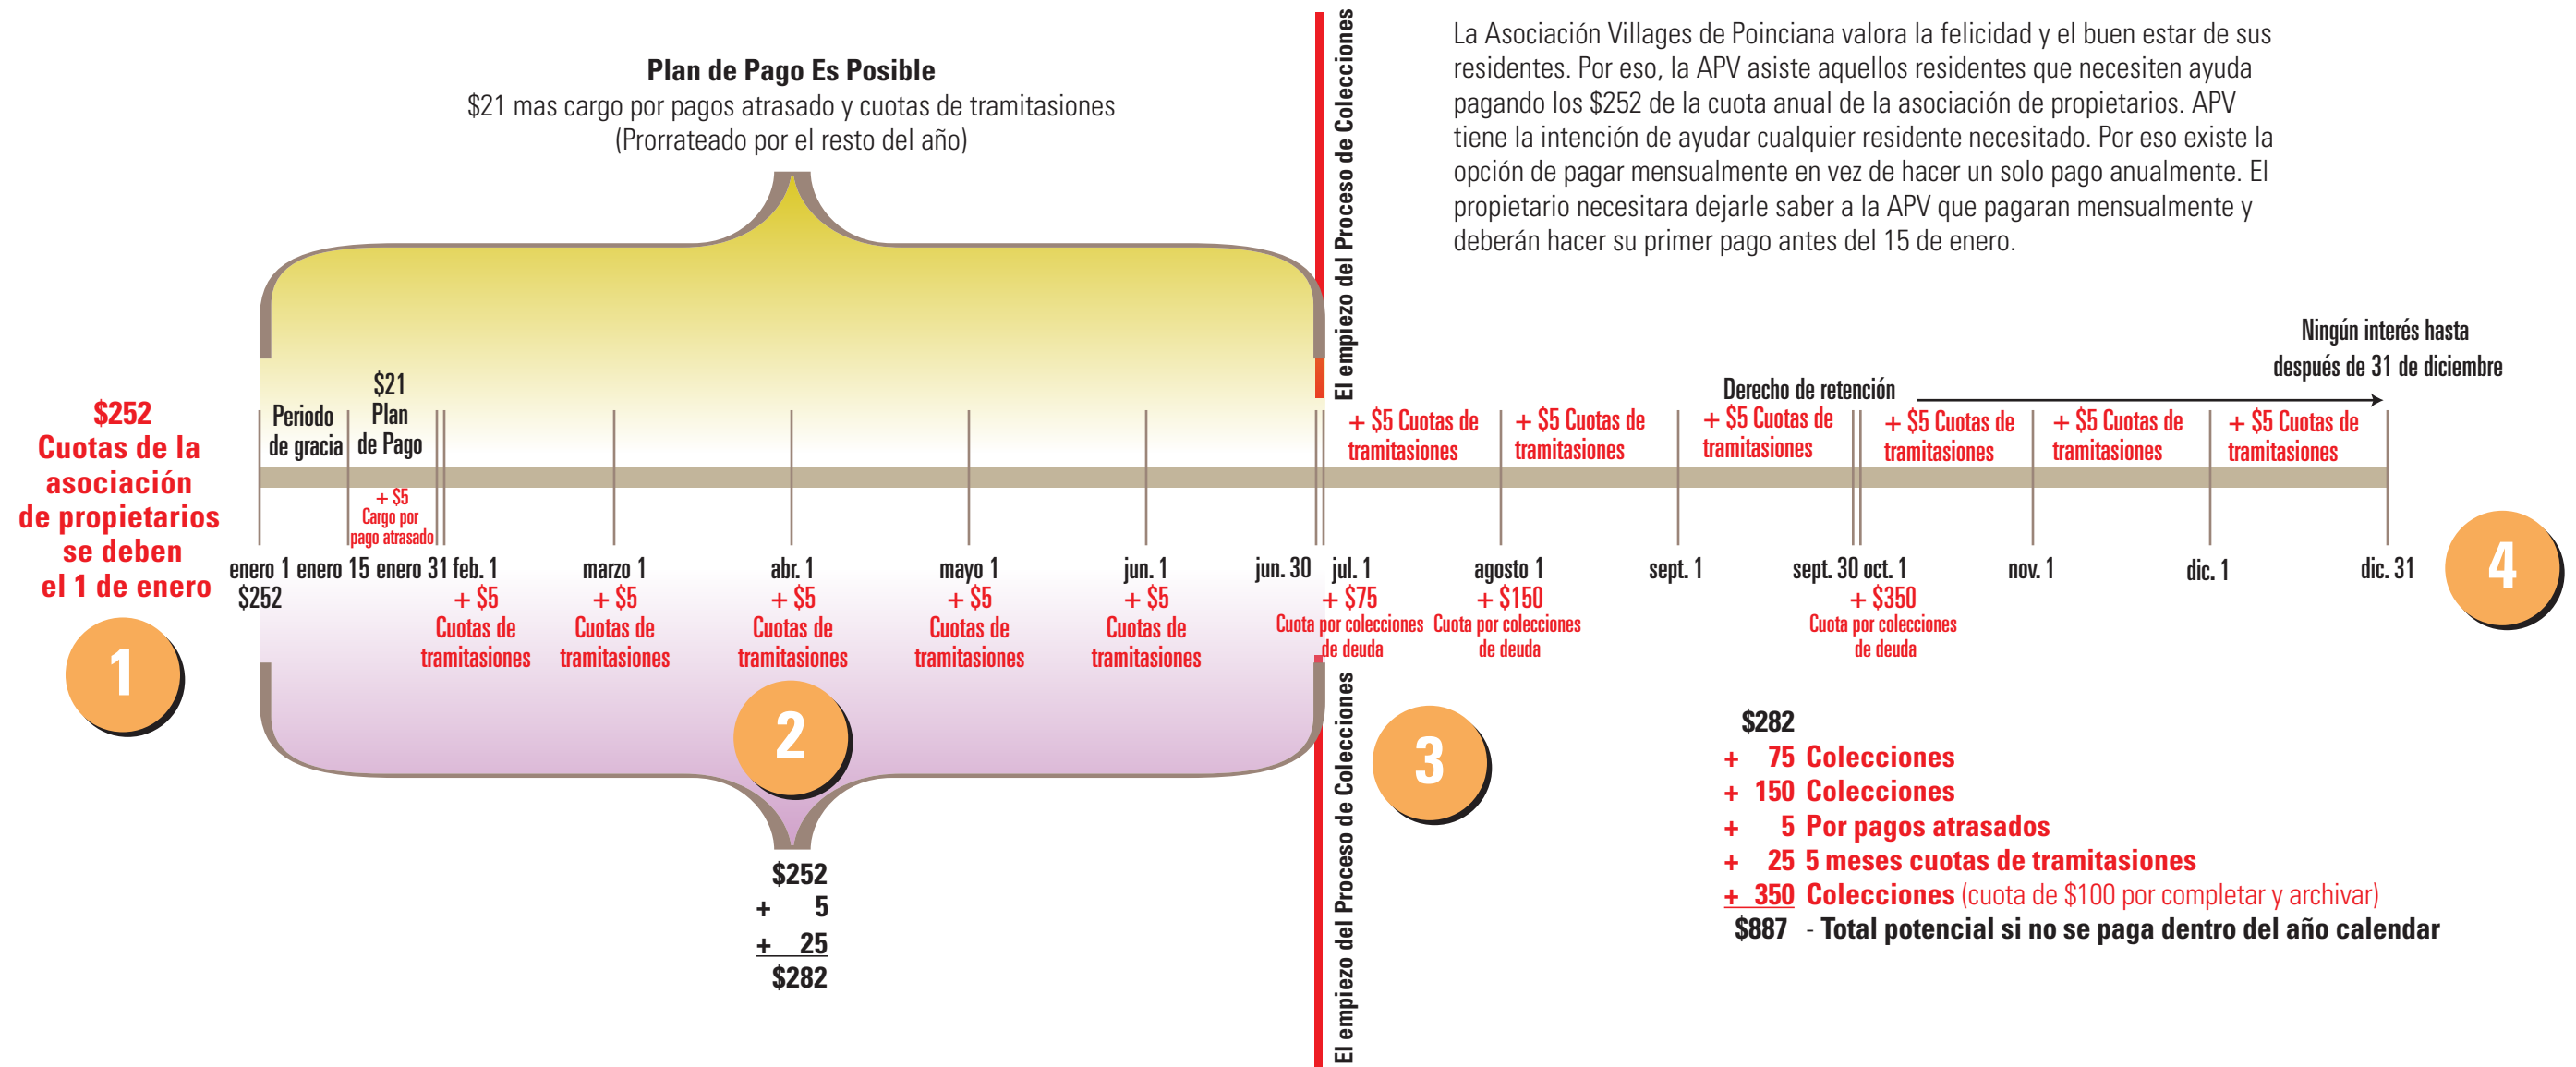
Plan de Pago Es Posible
$21 mas cargo por pagos atrasado y cuotas de tramitasiones
(Prorrateado por el resto del año)

El empiezo del Proceso de Colecciones

La Asociación Villages de Poinciana valora la felicidad y el buen estar de sus residentes. Por eso, la APV asiste aquellos residentes que necesiten ayuda pagando los $252 de la cuota anual de la asociación de propietarios. APV tiene la intención de ayudar cualquier residente necesitado. Por eso existe la opción de pagar mensualmente en vez de hacer un solo pago anualmente. El propietario necesitara dejarle saber a la APV que pagaran mensualmente y deberán hacer su primer pago antes del 15 de enero.

$252 Cuotas de la asociación de propietarios se deben el 1 de enero

1

Periodo de gracia

$21 Plan de Pago

+ $5 Cargo por pago atrasado

Ningún interés hasta después de 31 de diciembre

Derecho de retención

+ $5 Cuotas de tramitasiones
+ $5 Cuotas de tramitasiones
+ $5 Cuotas de tramitasiones
+ $5 Cuotas de tramitasiones
+ $5 Cuotas de tramitasiones
+ $5 Cuotas de tramitasiones

enero 1 $252
enero 15
enero 31
feb. 1 + $5 Cuotas de tramitasiones
marzo 1 + $5 Cuotas de tramitasiones
abr. 1 + $5 Cuotas de tramitasiones
mayo 1 + $5 Cuotas de tramitasiones
jun. 1 + $5 Cuotas de tramitasiones
jun. 30
jul. 1 + $75 Cuota por colecciones de deuda
agosto 1 + $150 Cuota por colecciones de deuda
sept. 1
sept. 30
oct. 1 + $350 Cuota por colecciones de deuda
nov. 1
dic. 1
dic. 31

4

2

$252
+ 5
+ 25
$282

El empiezo del Proceso de Colecciones

3

$282
+ 75 Colecciones
+ 150 Colecciones
+ 5 Por pagos atrasados
+ 25 5 meses cuotas de tramitasiones
+ 350 Colecciones (cuota de $100 por completar y archivar)
$887 - Total potencial si no se paga dentro del año calendar